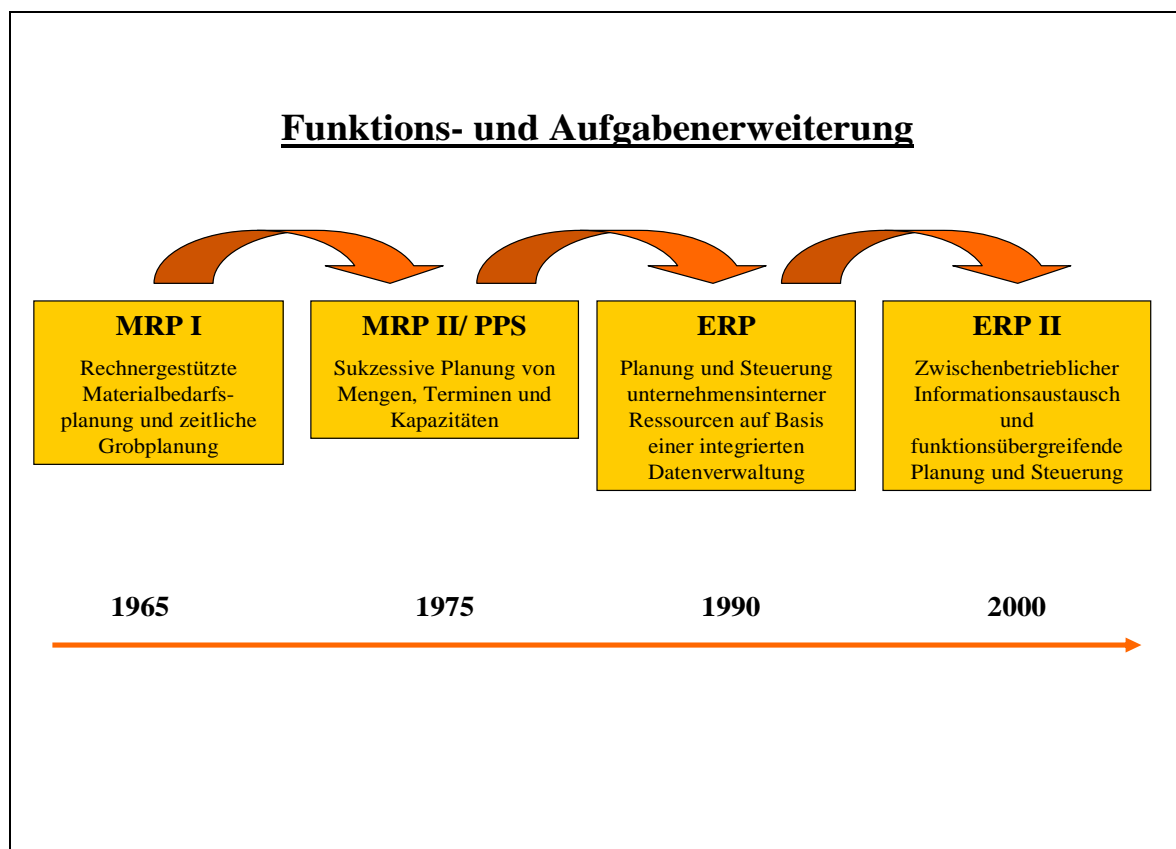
Funktions- und Aufgabenerweiterung

MRP I

Rechnergestützte Materialbedarfsplanung und zeitliche Grobplanung

MRP II/ PPS

Sukzessive Planung von Mengen, Terminen und Kapazitäten

ERP

Planung und Steuerung unternehmensinterner Ressourcen auf Basis einer integrierten Datenverwaltung

ERP II

Zwischenbetrieblicher Informationsaustausch und funktionsübergreifende Planung und Steuerung

1965

1975

1990

2000